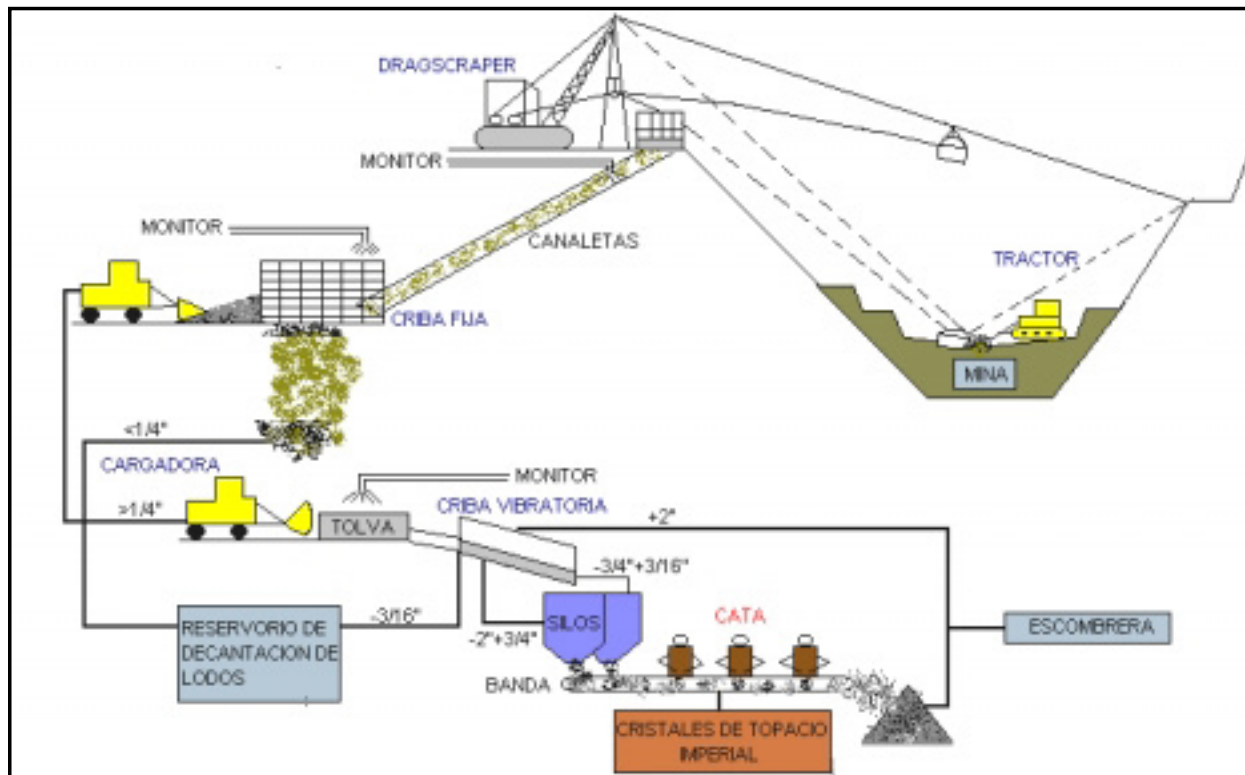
DRAGSCRAPER

MONITOR

MONITOR

CANALETAS

TRACTOR

CRIBA FIJA

MINA

<1/4"

CARGADORA

MONITOR

>1/4"

TOLVA

CRIBA VIBRATORIA

+2"

-3/4"+3/16"

RESERVORIO DE DECANTACION DE LODOS

-3/16"

SILOS

-2"+3/4"

CATA

ESCOMBRERA

BANDA

CRISTALES DE TOPACIO IMPERIAL